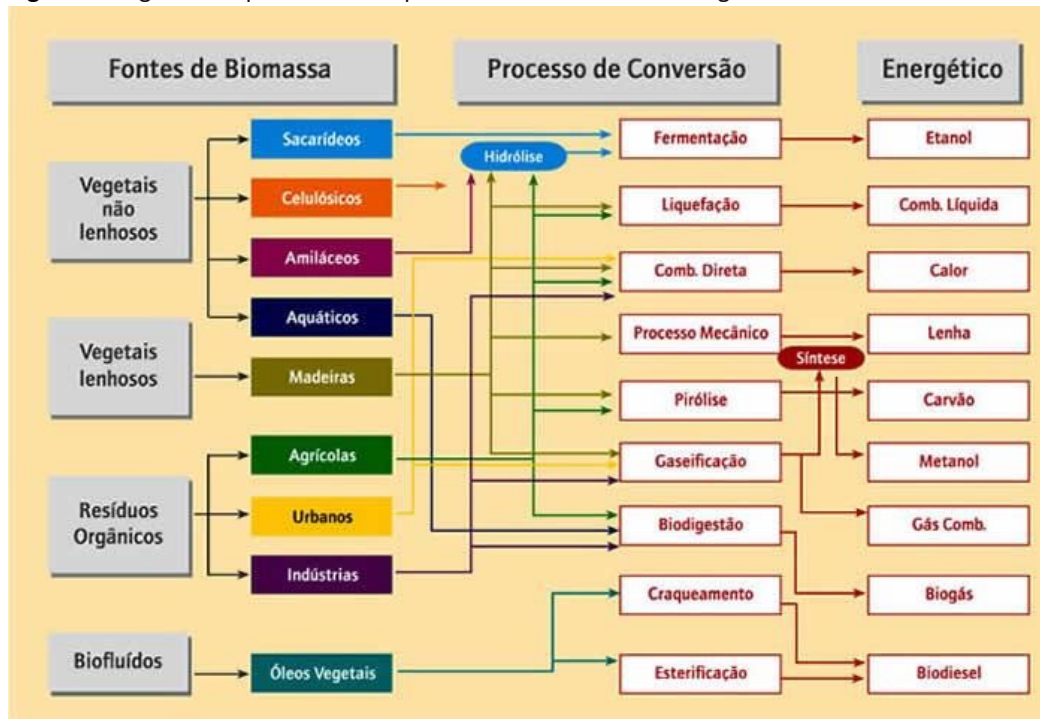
Fontes de Biomassa

Processo de Conversão

Energético

Vegetais não lenhosos

Vegetais lenhosos

Resíduos Orgânicos

Biofluídos

Sacarídeos

Celulósicos

Amiláceos

Aquáticos

Madeiras

Agrícolas

Urbanos

Indústrias

Óleos Vegetais

Hidrólise

Fermentação

Liquefação

Comb. Direta

Processo Mecânico

Síntese

Pirólise

Gaseificação

Biodigestão

Craqueamento

Esterificação

Etanol

Comb. Líquida

Calor

Lenha

Carvão

Metanol

Gás Comb.

Biogás

Biodiesel